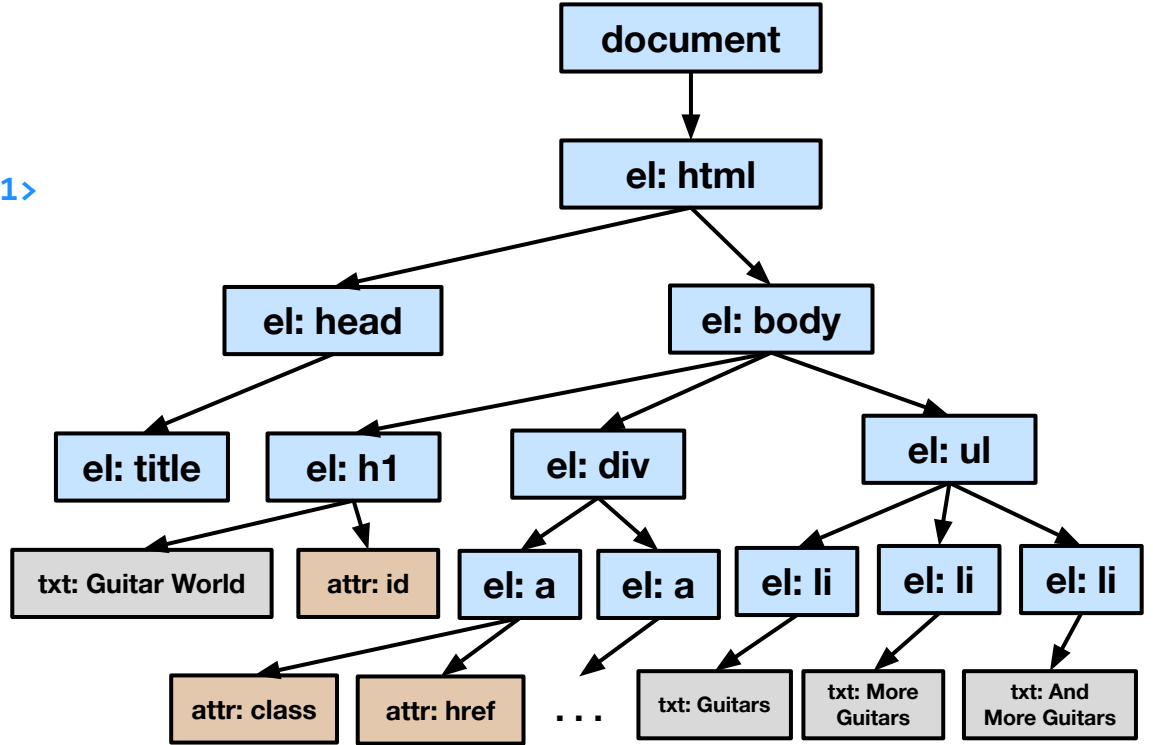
1>

document

el: html

el: head

el: body

el: title

el: h1

el: div

el: ul

txt: Guitar World

attr: id

el: a

el: a

el: li

el: li

el: li

attr: class

attr: href

. . .

txt: Guitars

txt: More Guitars

txt: And More Guitars